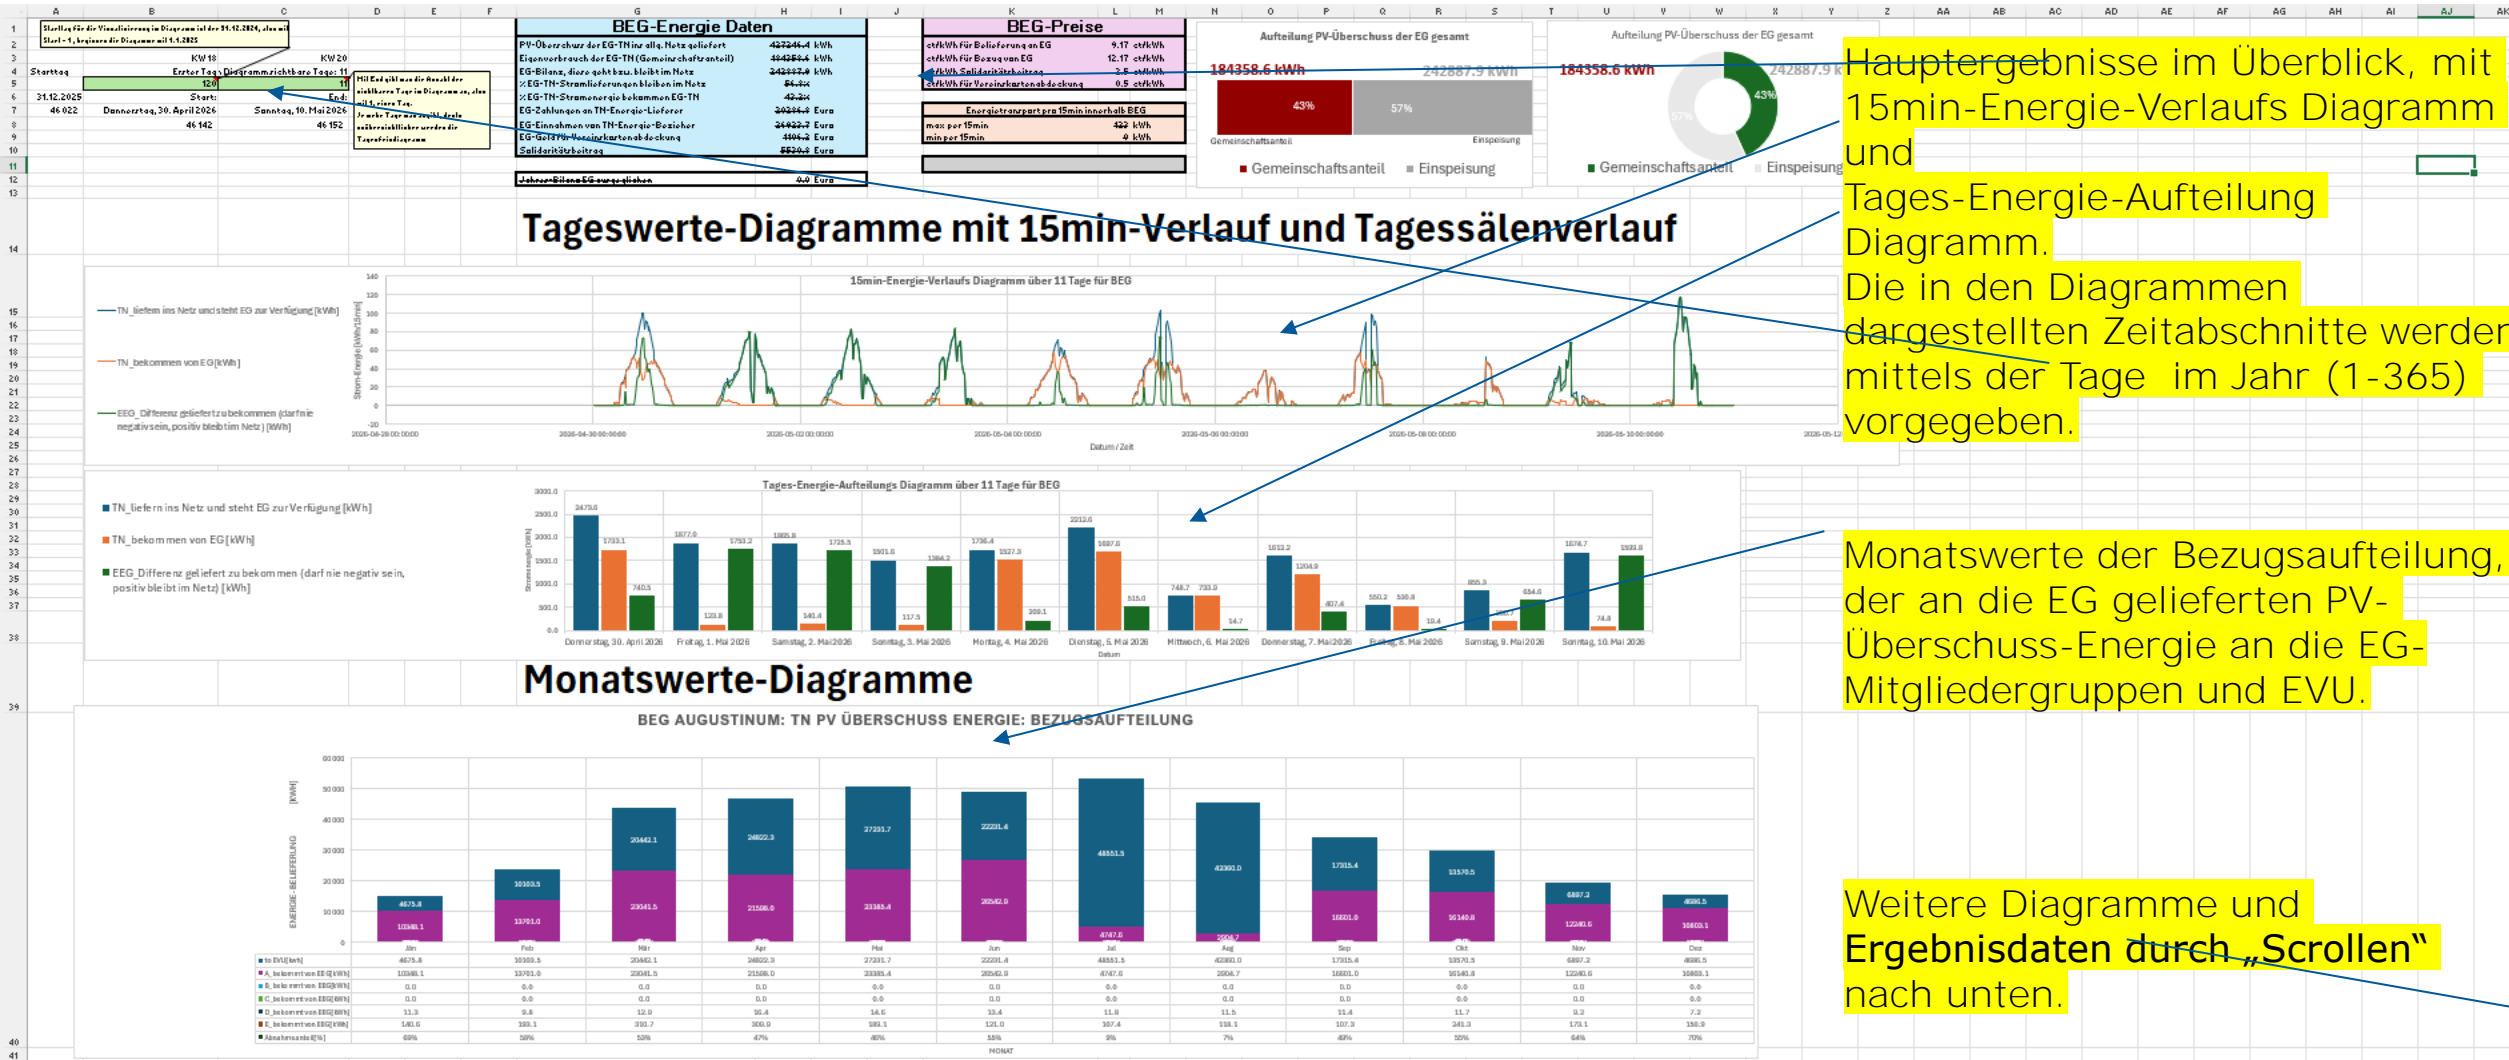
BEG-Energie Daten

PV-Überschuss der EG-TN ins allg. Netz geliefert 427246.4 kWh
Eigenverbrauch der EG-TN (Gemeinschaftsanteil) 184358.6 kWh
EG-Bilanz, diese geht bzw. bleibt im Netz 242887.9 kWh
Gemeinschaftsanteil
Einspeisung
EG-Zahlungen an TN-Energie-Lieferer
EG-Einnahmen von TN-Energie-Bezieher
Solidaritätsbeitrag

BEG-Preise

ct/kWh für Belieferung an EG 9.17 ct/kWh
ct/kWh für Bezug von EG 12.17 ct/kWh

Energietransport pro 15min innerhalb BEG
max per 15min 422 kWh
min per 15min 0 kWh

Aufteilung PV-Überschuss der EG gesamt
184358.6 kWh
242887.9 kWh
43%
57%
Gemeinschaftsanteil
Einspeisung

Aufteilung PV-Überschuss der EG gesamt
184358.6 kWh
242887.9 k
43%
57%
Gemeinschaftsanteil
Einspeisung

Starttag
31.12.2025
46 022
Donnerstag, 30. April 2026
Sonntag, 10. Mai 2026
46 142
46 152
KW 18
KW 20
120

Hauptergebnisse im Überblick, mit 15min-Energie-Verlaufs Diagramm und Tages-Energie-Aufteilung Diagramm.
Die in den Diagrammen dargestellten Zeitabschnitte werden mittels der Tage im Jahr (1-365) vorgegeben.

Tageswerte-Diagramme mit 15min-Verlauf und Tagessälenverlauf

15min-Energie-Verlaufs Diagramm über 11 Tage für BEG

TN_liefern ins Netz und steht EG zur Verfügung [kWh]
TN_bekommen von EG [kWh]
EEG_Differenz geliefert zu bekommen (darf nie negativ sein, positiv bleibt im Netz) [kWh]
Datum / Zeit

Tages-Energie-Aufteilungs Diagramm über 11 Tage für BEG

TN_liefern ins Netz und steht EG zur Verfügung [kWh]
TN_bekommen von EG [kWh]
EEG_Differenz geliefert zu bekommen (darf nie negativ sein, positiv bleibt im Netz) [kWh]
Donnerstag, 30. April 2026
Freitag, 1. Mai 2026
Samstag, 2. Mai 2026
Sonntag, 3. Mai 2026
Montag, 4. Mai 2026
Dienstag, 5. Mai 2026
Mittwoch, 6. Mai 2026
Donnerstag, 7. Mai 2026
Freitag, 8. Mai 2026
Samstag, 9. Mai 2026
Sonntag, 10. Mai 2026
Datum

Monatswerte der Bezugsaufteilung, der an die EG gelieferten PV-Überschuss-Energie an die EG-Mitgliedergruppen und EVU.

Monatswerte-Diagramme

BEG AUGUSTINUM: TN PV ÜBERSCHUSS ENERGIE: BEZUGSAUFTEILUNG

Jän Feb Mär Apr Mai Jun Jul Aug Sep Okt Nov Dez
MONAT

Weitere Diagramme und **Ergebnisdaten durch „Scrollen“** nach unten.